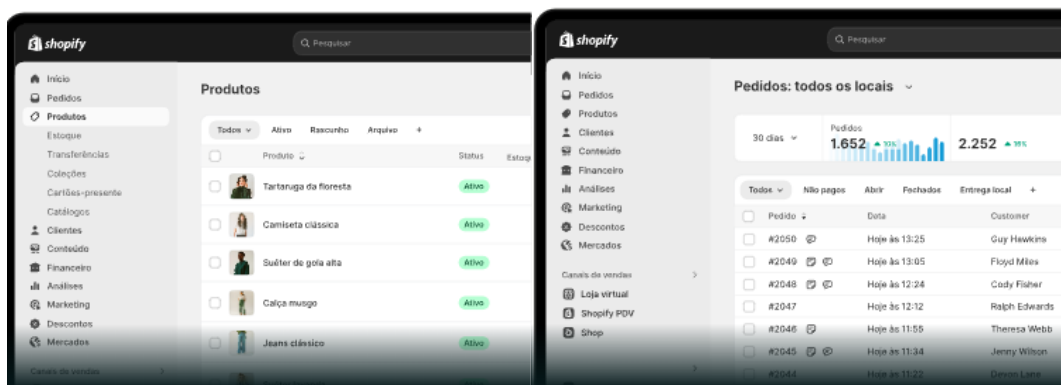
shopify
Pesquisar

Início
Pedidos
Produtos
Estoque
Transferências
Coleções
Cartões-presente
Catálogos
Clientes
Conteúdo
Financeiro
Análises
Marketing
Descontos
Mercados
Canais de vendas

Produtos

Todos
Ativo
Rascunho
Arquivo
+

| | Produto | Status | Estoq |
|---|---|---|---|
| | Tartaruga da floresta | Ativo | |
| | Camiseta clássica | Ativo | |
| | Suéter de gola alta | Ativo | |
| | Calça musgo | Ativo | |
| | Jeans clássico | Ativo | |

shopify
Pesquisar

Início
Pedidos
Produtos
Clientes
Conteúdo
Financeiro
Análises
Marketing
Descontos
Mercados
Canais de vendas
Loja virtual
Shopify PDV
Shop

Pedidos: todos os locais

30 dias
Pedidos
1.652 ▲ 10%
2.252 ▲ 16%

Todos
Não pagos
Abrir
Fechados
Entrega local
+

| | Pedido | Data | Customer |
|---|---|---|---|
| | #2050 | Hoje às 13:25 | Guy Hawkins |
| | #2049 | Hoje às 13:05 | Floyd Miles |
| | #2048 | Hoje às 12:24 | Cody Fisher |
| | #2047 | Hoje às 12:12 | Ralph Edwards |
| | #2046 | Hoje às 11:55 | Theresa Webb |
| | #2045 | Hoje às 11:34 | Jenny Wilson |
| | #2044 | Hoje às 11:22 | Devon Lane |